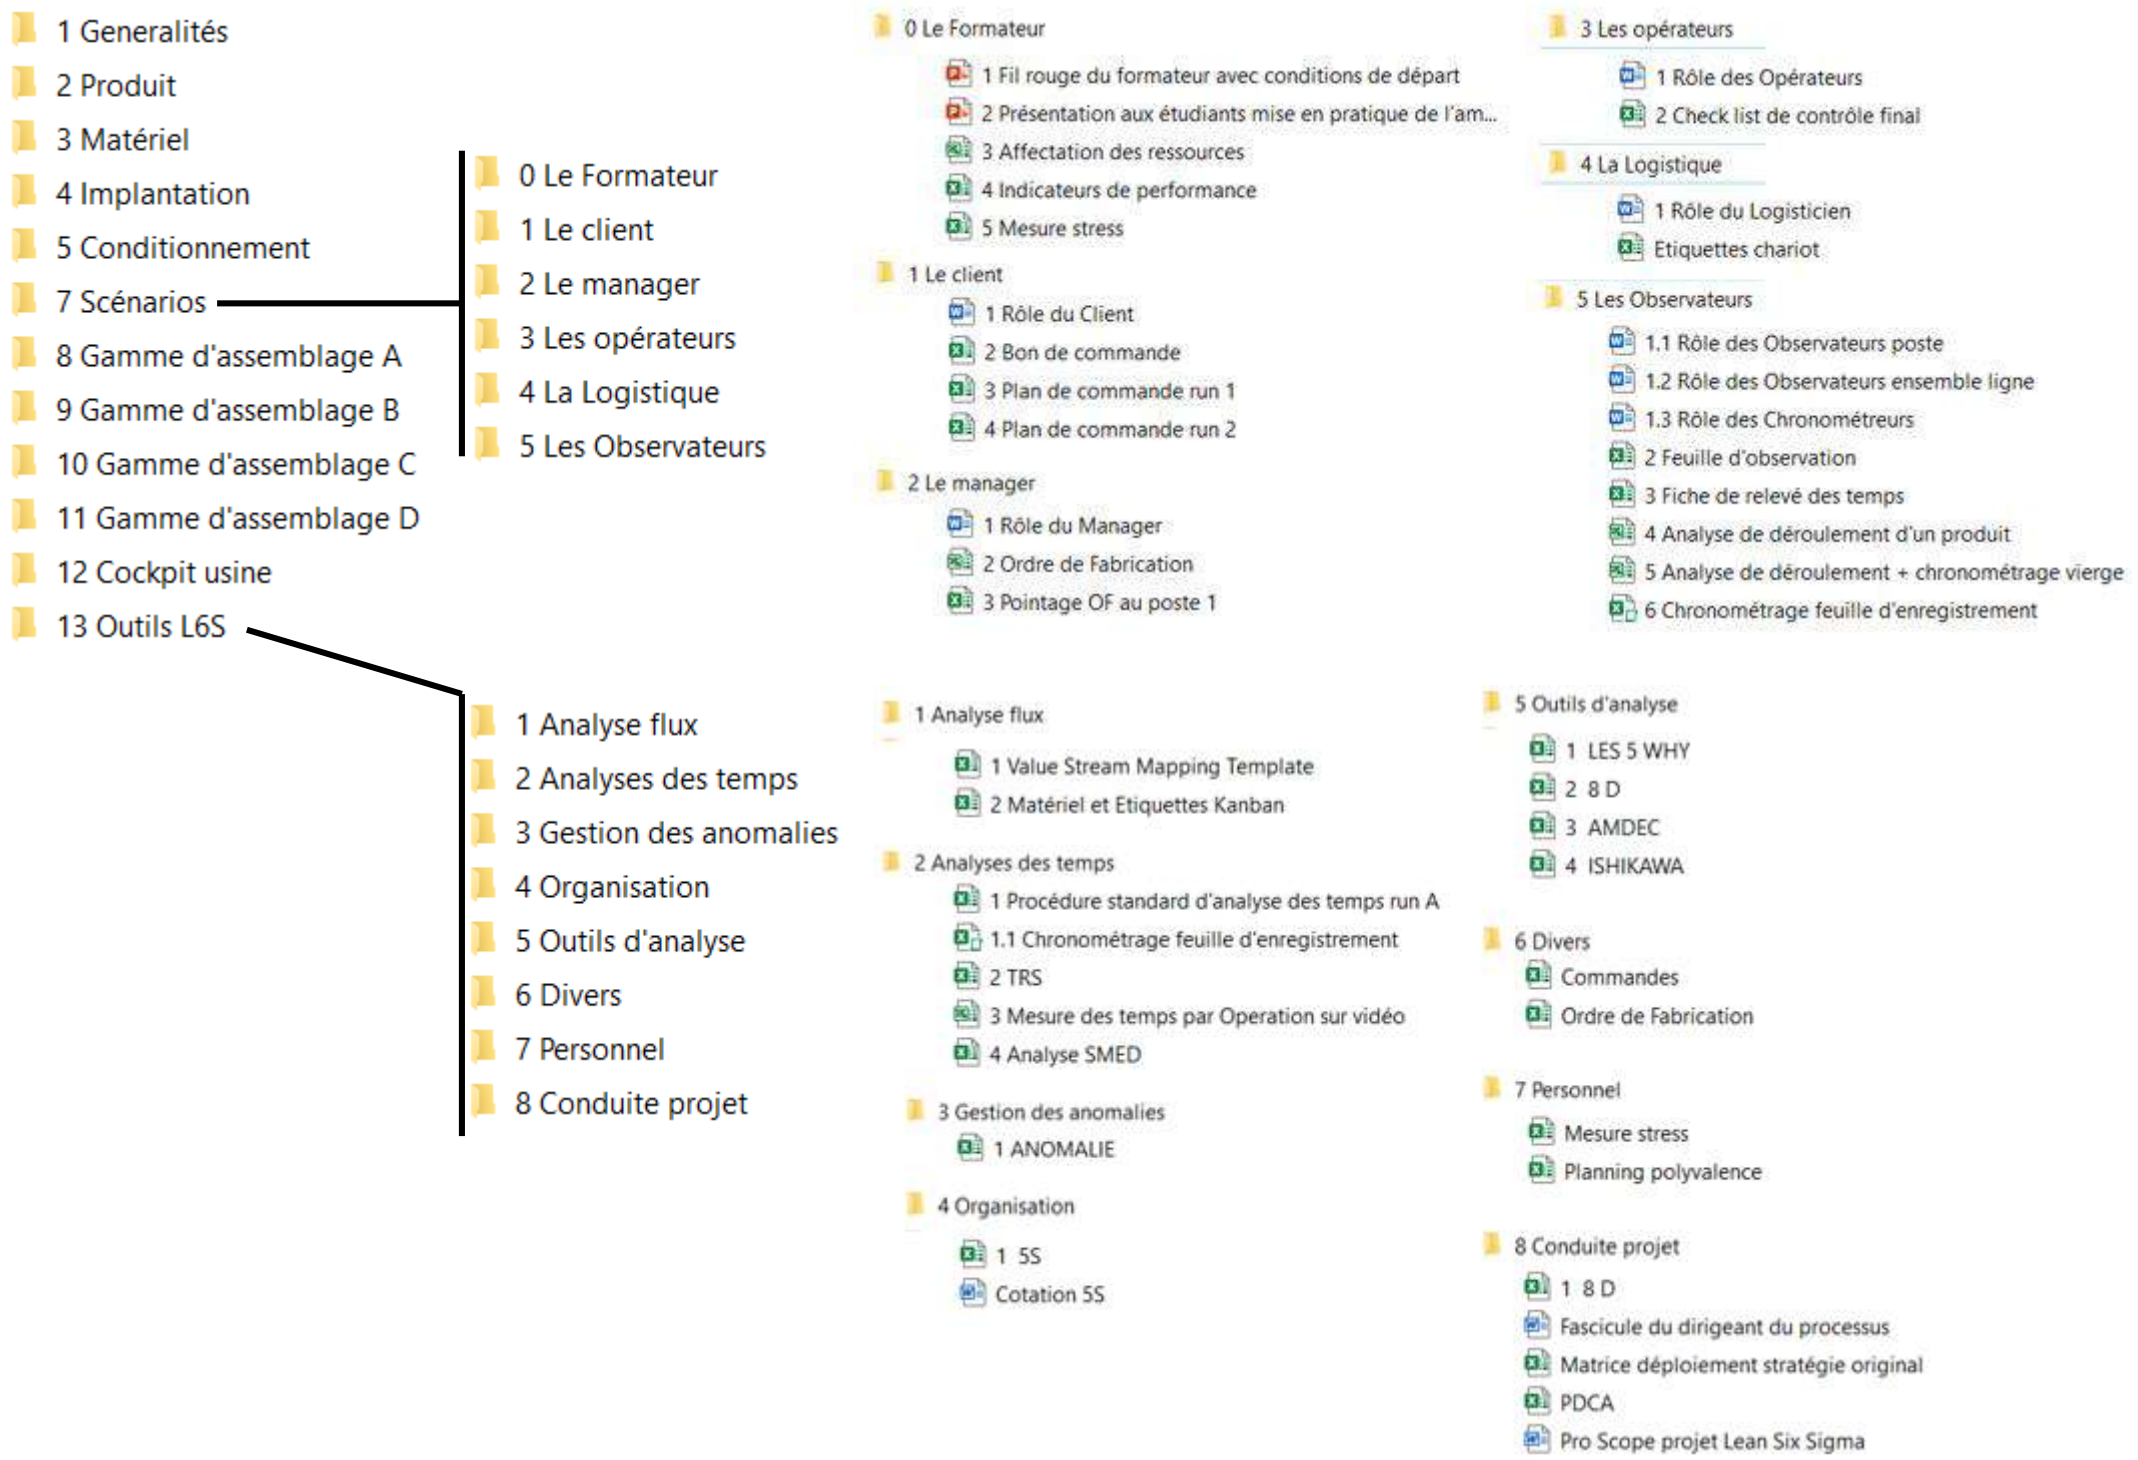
1 Generalités
2 Produit
3 Matériel
4 Implantation
5 Conditionnement
7 Scénarios
8 Gamme d'assemblage A
9 Gamme d'assemblage B
10 Gamme d'assemblage C
11 Gamme d'assemblage D
12 Cockpit usine
13 Outils L6S

0 Le Formateur
1 Le client
2 Le manager
3 Les opérateurs
4 La Logistique
5 Les Observateurs

1 Analyse flux
2 Analyses des temps
3 Gestion des anomalies
4 Organisation
5 Outils d'analyse
6 Divers
7 Personnel
8 Conduite projet

0 Le Formateur
1 Fil rouge du formateur avec conditions de départ
2 Présentation aux étudiants mise en pratique de l'am...
3 Affectation des ressources
4 Indicateurs de performance
5 Mesure stress

1 Le client
1 Rôle du Client
2 Bon de commande
3 Plan de commande run 1
4 Plan de commande run 2

2 Le manager
1 Rôle du Manager
2 Ordre de Fabrication
3 Pointage OF au poste 1

3 Les opérateurs
1 Rôle des Opérateurs
2 Check list de contrôle final

4 La Logistique
1 Rôle du Logisticien
Etiquettes chariot

5 Les Observateurs
1.1 Rôle des Observateurs poste
1.2 Rôle des Observateurs ensemble ligne
1.3 Rôle des Chronométreurs
2 Feuille d'observation
3 Fiche de relevé des temps
4 Analyse de déroulement d'un produit
5 Analyse de déroulement + chronométrage vierge
6 Chronométrage feuille d'enregistrement

1 Analyse flux
1 Value Stream Mapping Template
2 Matériel et Etiquettes Kanban

2 Analyses des temps
1 Procédure standard d'analyse des temps run A
1.1 Chronométrage feuille d'enregistrement
2 TRS
3 Mesure des temps par Operation sur vidéo
4 Analyse SMED

3 Gestion des anomalies
1 ANOMALIE

4 Organisation
1 5S
Cotation 5S

5 Outils d'analyse
1 LES 5 WHY
2 8 D
3 AMDEC
4 ISHIKAWA

6 Divers
Commandes
Ordre de Fabrication

7 Personnel
Mesure stress
Planning polyvalence

8 Conduite projet
1 8 D
Fascicule du dirigeant du processus
Matrice déploiement stratégie original
PDCA
Pro Scope projet Lean Six Sigma